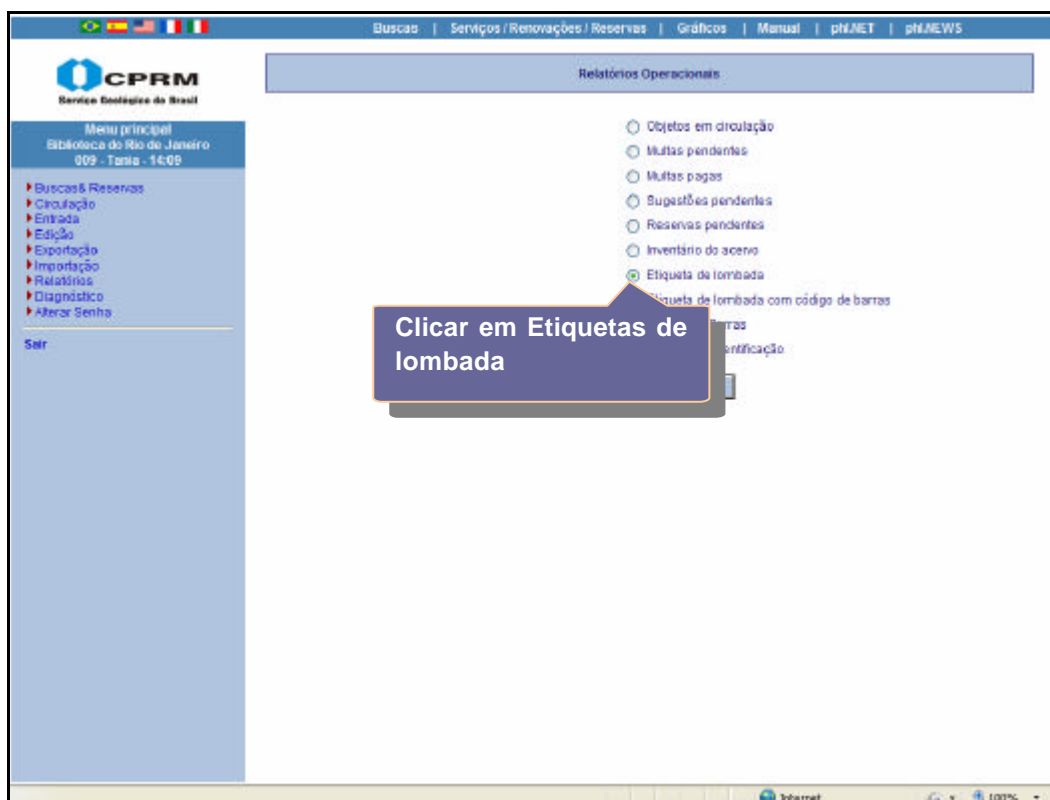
Buscas | Serviços / Renovações / Reservas | Gráficos | Manual | phl.NET | phl.NEWS

CPRM
Serviço Geológico do Brasil

Relatórios Operacionais

Menu principal
Biblioteca do Rio de Janeiro
009 - Tania - 14:09

Buscas& Reservas
Circulação
Entrada
Edição
Exportação
Importação
Relatórios
Diagnóstico
Alterar Senha

Sair

Objetos em circulação
Multas pendentes
Multas pagas
Sugestões pendentes
Reservas pendentes
Inventário do acervo
Etiqueta de lombada
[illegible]tiqueta de lombada com código de barras
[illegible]rras
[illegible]ntificação

Clicar em Etiquetas de lombada

Internet
100%